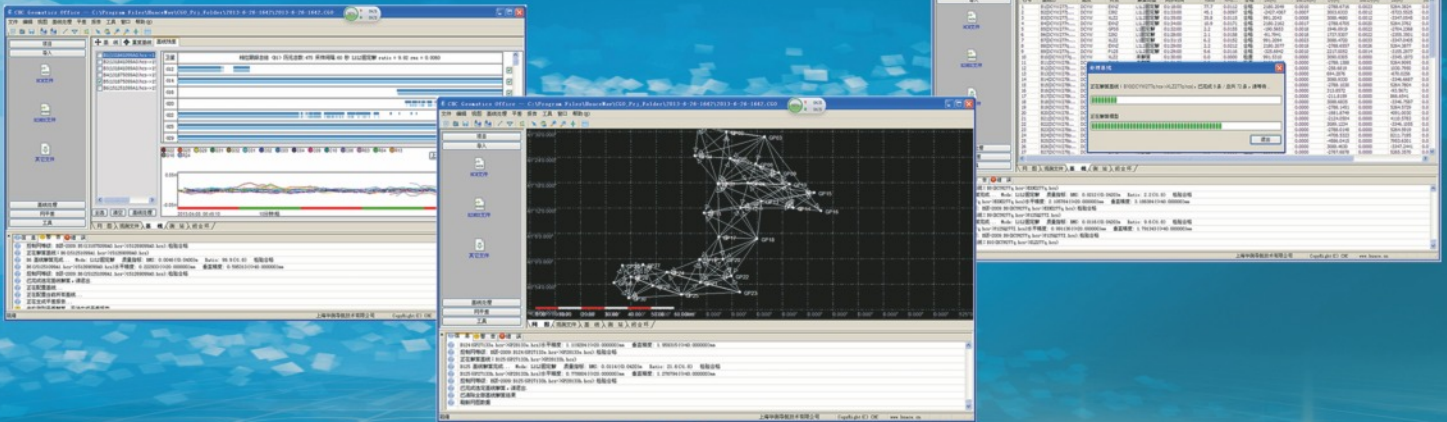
CHC Geomatics Office - C:\Program Files\HuaceNav\CGO_Pro_Folder\2013-8-20-1647\2013-8-20-1647.CGO

CHC Geomatics Office - C:\Program Files\HuaceNav\CGO_Pro_Folder\2013-8-20-1647\2013-8-20-1647.CGO

GPS1
GPS4
GPS5
GPS8
GPS9
GP16
GP18
GP22
GP23

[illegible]

上海华测导航技术有限公司
CopyRight(C) CHC
www.huace.cn